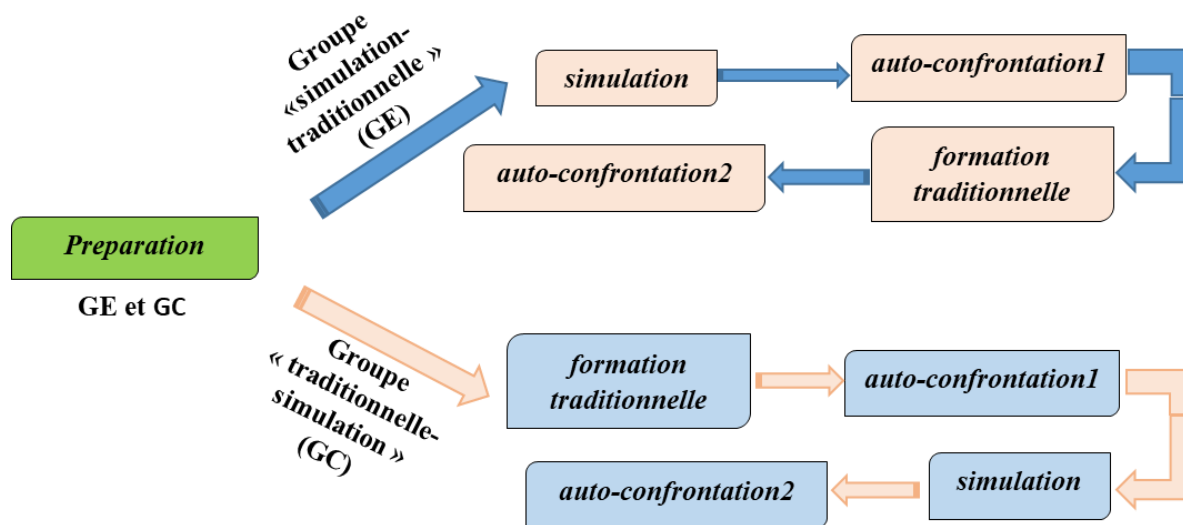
Preparation

GE et GC

Groupe «simulation-traditionnelle » (GE)

simulation

auto-confrontation1

formation traditionnelle

auto-confrontation2

Groupe « traditionnelle-simulation » (GC)

formation traditionnelle

auto-confrontation1

simulation

auto-confrontation2